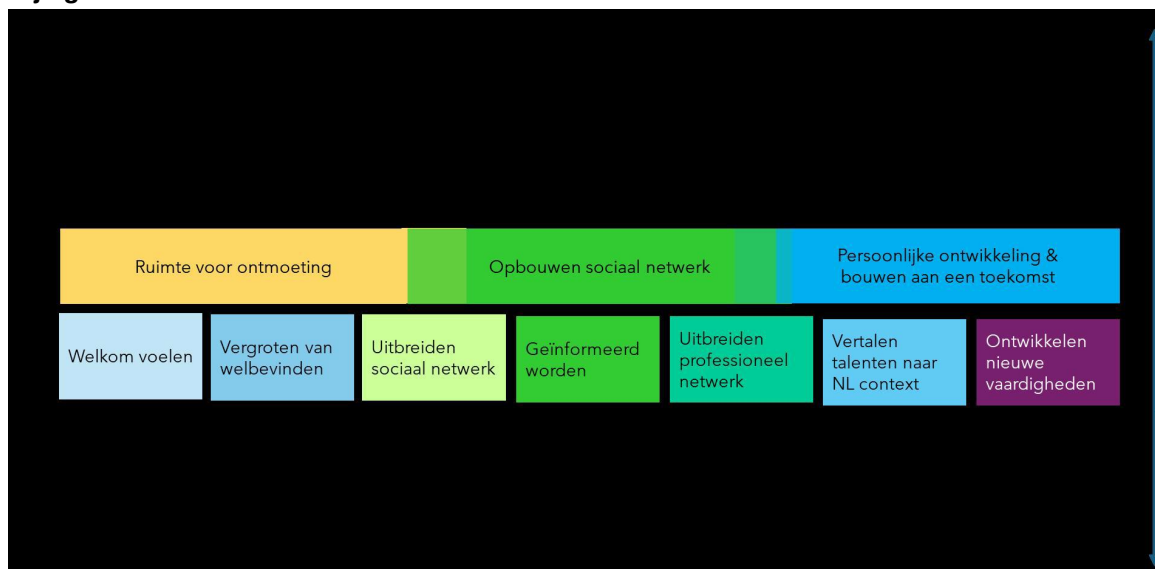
Ruimte voor ontmoeting

Opbouwen sociaal netwerk

Persoonlijke ontwikkeling & bouwen aan een toekomst

Welkom voelen

Vergroten van welbevinden

Uitbreiden sociaal netwerk

Geïnformeerd worden

Uitbreiden professioneel netwerk

Vertalen talenten naar NL context

Ontwikkelen nieuwe vaardigheden